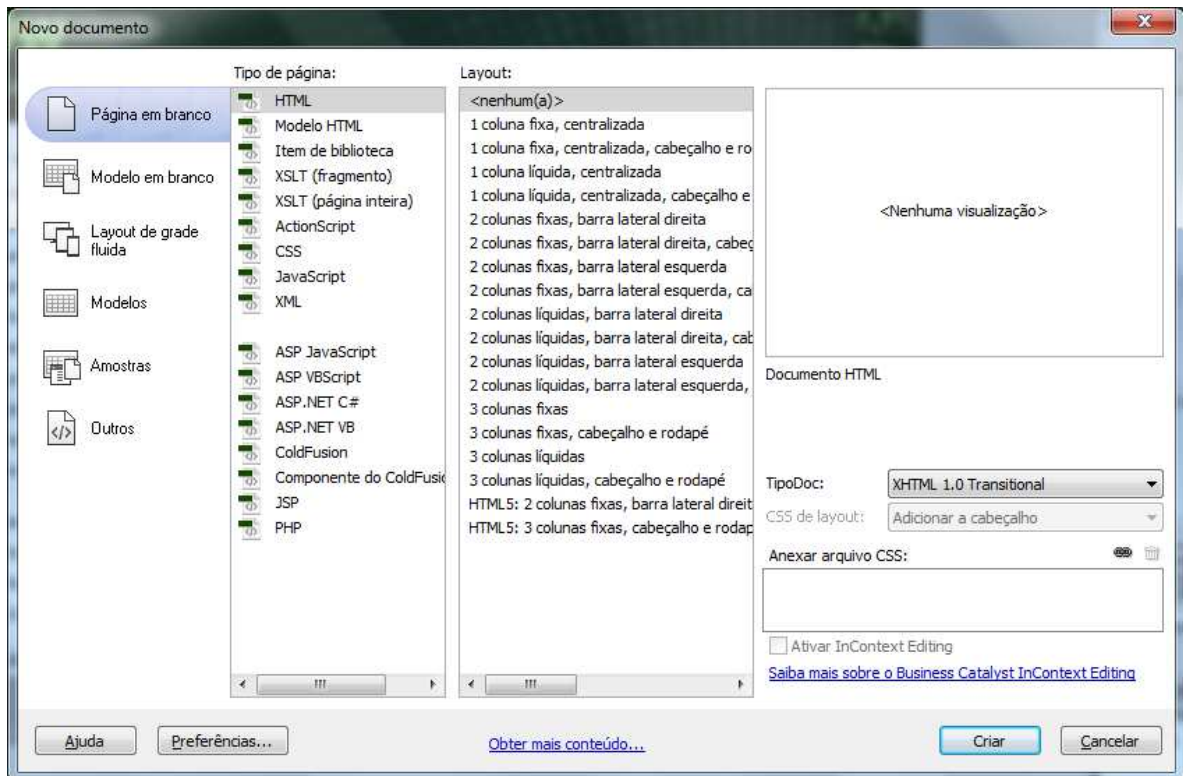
Novo documento

Página em branco
Modelo em branco
Layout de grade fluida
Modelos
Amostras
Outros

Tipo de página:
HTML
Modelo HTML
Item de biblioteca
XSLT (fragmento)
XSLT (página inteira)
ActionScript
CSS
JavaScript
XML
ASP JavaScript
ASP VBScript
ASP.NET C#
ASP.NET VB
ColdFusion
Componente do ColdFusic
JSP
PHP

Layout:
<nenhum(a)>
1 coluna fixa, centralizada
1 coluna fixa, centralizada, cabeçalho e ro
1 coluna líquida, centralizada
1 coluna líquida, centralizada, cabeçalho e
2 colunas fixas, barra lateral direita
2 colunas fixas, barra lateral direita, cabeç
2 colunas fixas, barra lateral esquerda
2 colunas fixas, barra lateral esquerda, ca
2 colunas líquidas, barra lateral direita
2 colunas líquidas, barra lateral direita, cab
2 colunas líquidas, barra lateral esquerda
2 colunas líquidas, barra lateral esquerda,
3 colunas fixas
3 colunas fixas, cabeçalho e rodapé
3 colunas líquidas
3 colunas líquidas, cabeçalho e rodapé
HTML5: 2 colunas fixas, barra lateral direit
HTML5: 3 colunas fixas, cabeçalho e rodap

<Nenhuma visualização>

Documento HTML

TipoDoc: XHTML 1.0 Transitional
CSS de layout: Adicionar a cabeçalho
Anexar arquivo CSS:
Ativar InContext Editing
Saiba mais sobre o Business Catalyst InContext Editing

Ajuda
Preferências...
Obter mais conteúdo...
Criar
Cancelar